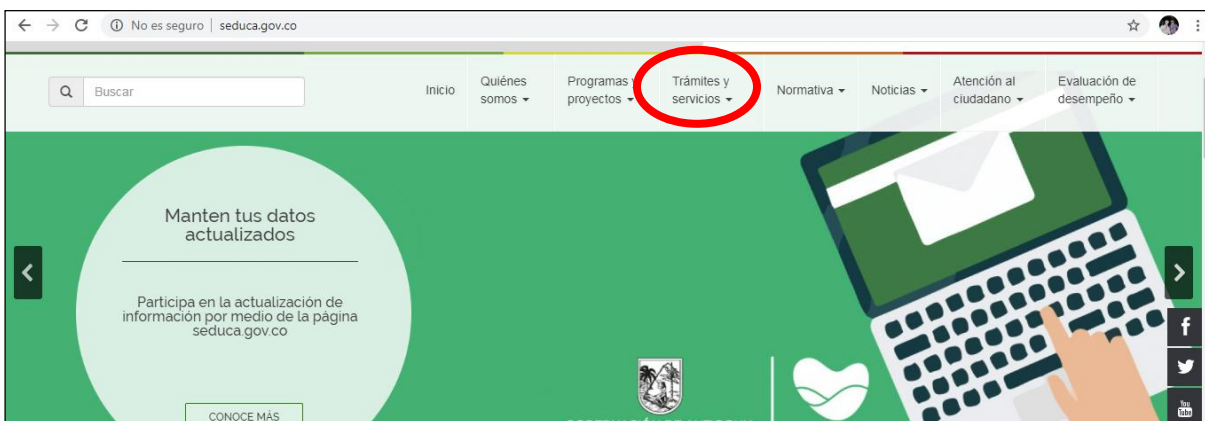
No es seguro | seduca.gov.co

Buscar

Inicio

Quiénes somos

Programas y proyectos

Trámites y servicios

Normativa

Noticias

Atención al ciudadano

Evaluación de desempeño

Manten tus datos actualizados

Participa en la actualización de información por medio de la página seduca.gov.co

CONOCE MÁS

f

You Tube